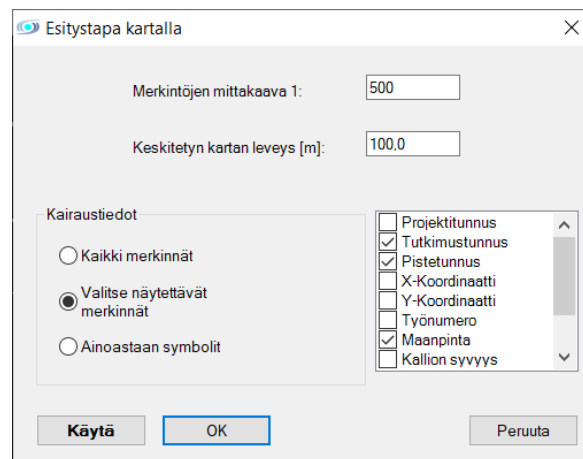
Esitystapa kartalla

×

Merkintöjen mittakaava 1: 500

Keskitetyn kartan leveys [m]: 100,0

Kairaustiedot

Kaikki merkinnät

Valitse näytettävät merkinnät

Ainoastaan symbolit

Projektitunnus
Tutkimustunnus
Pistetunnus
X-Koordinaatti
Y-Koordinaatti
Työnumero
Maanpinta
Kallion syvyys

Käytä

OK

Peruuta